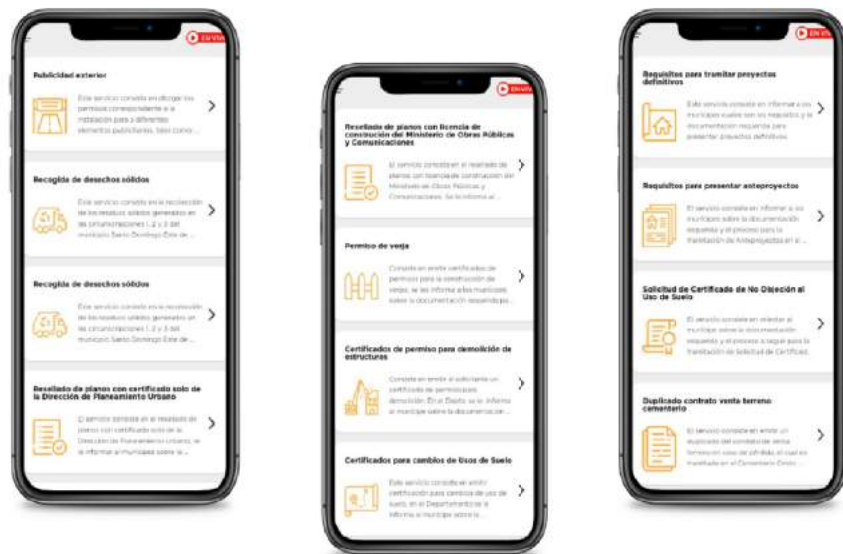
EN VIVO

Publicidad exterior

Este servicio consiste en otorgar los permisos correspondiente a la instalación para a diferentes elementos publicitarios. Sabe como...

Recogida de desechos sólidos

Este servicio consiste en la recolección de los residuos sólidos generados en las circunscripciones 1, 2 y 3 del municipio Santo Domingo Este de ...

Recogida de desechos sólidos

Este servicio consiste en la recolección de los residuos sólidos generados en las circunscripciones 1, 2 y 3 del municipio Santo Domingo Este de ...

Resellado de planos con certificado solo de la Dirección de Planeamiento Urbano

El servicio consiste en el resellado de planos con certificado solo de la Dirección de Planeamiento Urbano, se le informa al munícipe sobre la ...

EN VIVO

Resellado de planos con licencia de construcción del Ministerio de Obras Públicas y Comunicaciones

El servicio consiste en el resellado de planos con licencia de construcción del Ministerio de Obras Públicas y Comunicaciones. Se le informa al ...

Permiso de verja

Consiste en emitir certificados de permisos para la construcción de verjas; se les informa a los munícipes sobre la documentación requerida pa...

Certificados de permiso para demolición de estructuras

Consiste en emitir al solicitante un certificado de permiso para demolición. En el Depto. se le informa al munícipe sobre la documentación ...

Certificados para cambios de Usos de Suelo

Este servicio consiste en emitir certificación para cambios de uso de suelo, en el Departamento se le informa al munícipe sobre la ...

EN VIVO

Requisitos para tramitar proyectos definitivos

Este servicio consiste en informar a los munícipes sobre los requisitos y la documentación requerida para presentar proyectos definitivos.

Requisitos para presentar anteproyectos

El servicio consiste en informar a los munícipes sobre la documentación requerida y el proceso para la tramitación de Anteproyectos en el ...

Solicitud de Certificado de No Objeción al Uso de Suelo

El servicio consiste en orientar al munícipe sobre la documentación requerida y el proceso a seguir para la tramitación de Solicitud de Certificad...

Duplicado contrato venta terreno cementerio

El servicio consiste en emitir un duplicado del contrato de venta terreno en caso de pérdida, el cual es tramitado en el Cementerio Distri...